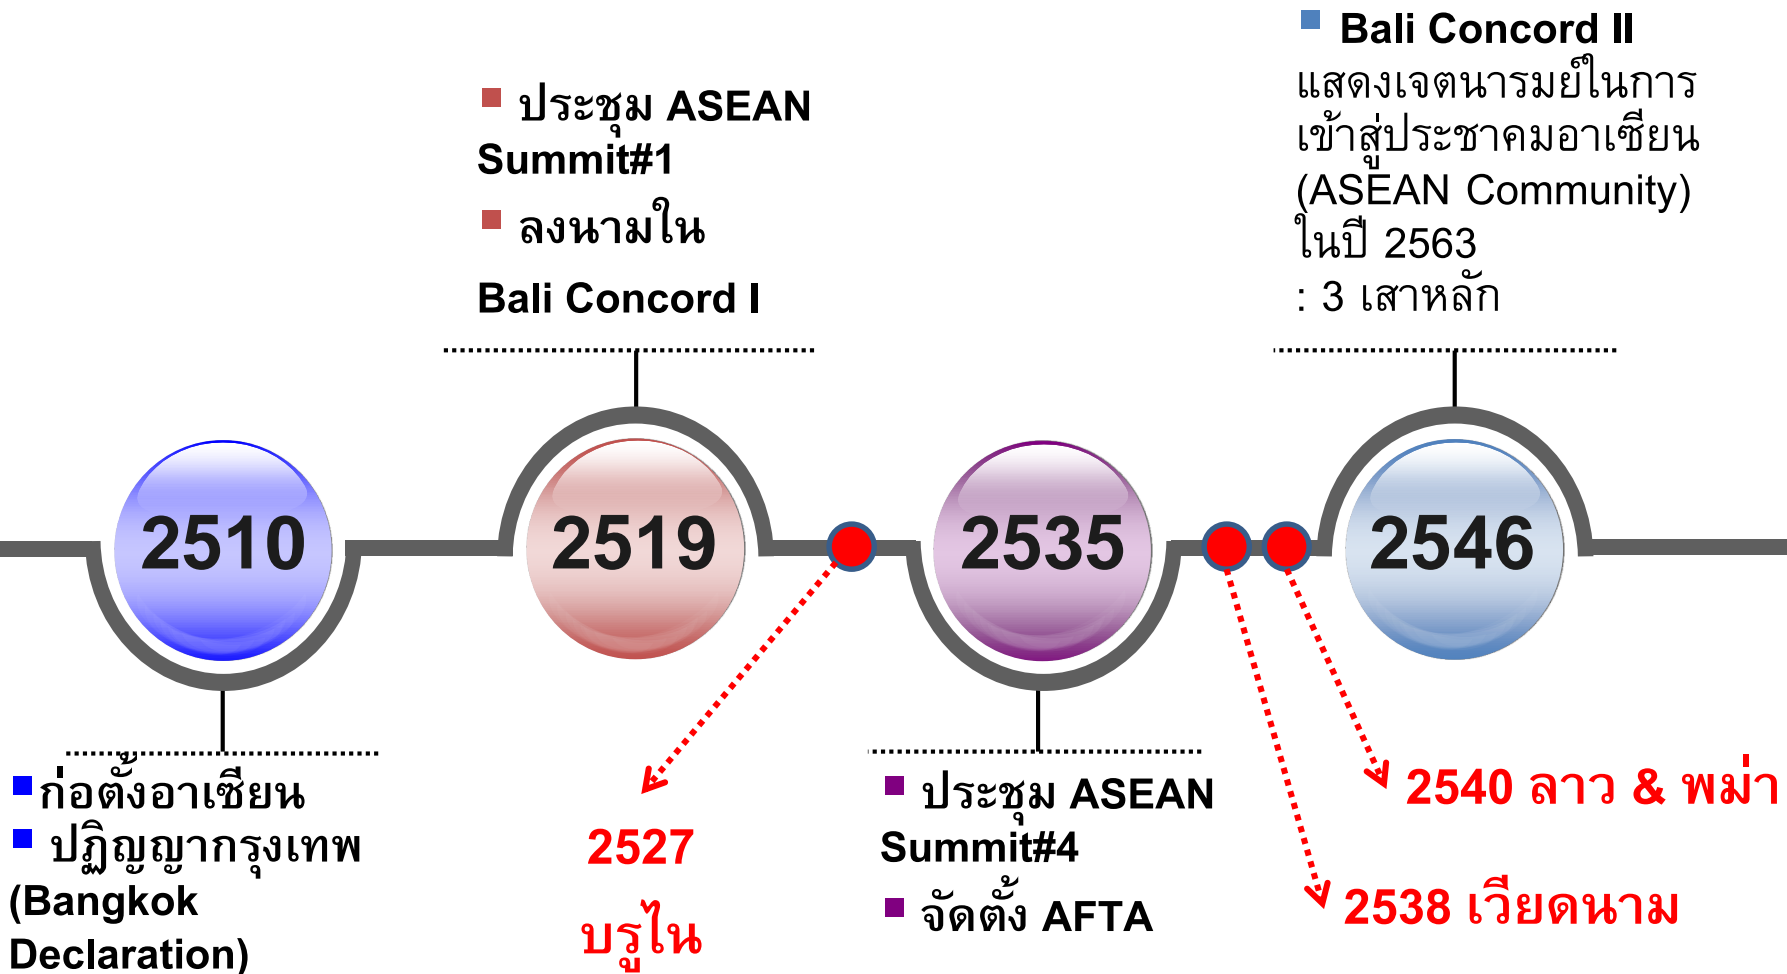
Bali Concord II
แสดงเจตนารมย์ในการเข้าสู่ประชาคมอาเซียน (ASEAN Community) ในปี 2563
: 3 เสาหลัก

ประชุม ASEAN Summit#1

ลงนามใน

Bali Concord I

2510

2519

2535

2546

ก่อตั้งอาเซียน

ปฏิญญากรุงเทพ (Bangkok Declaration)

2527

บรูไน

ประชุม ASEAN Summit#4

จัดตั้ง AFTA

2540 ลาว & พม่า

2538 เวียดนาม